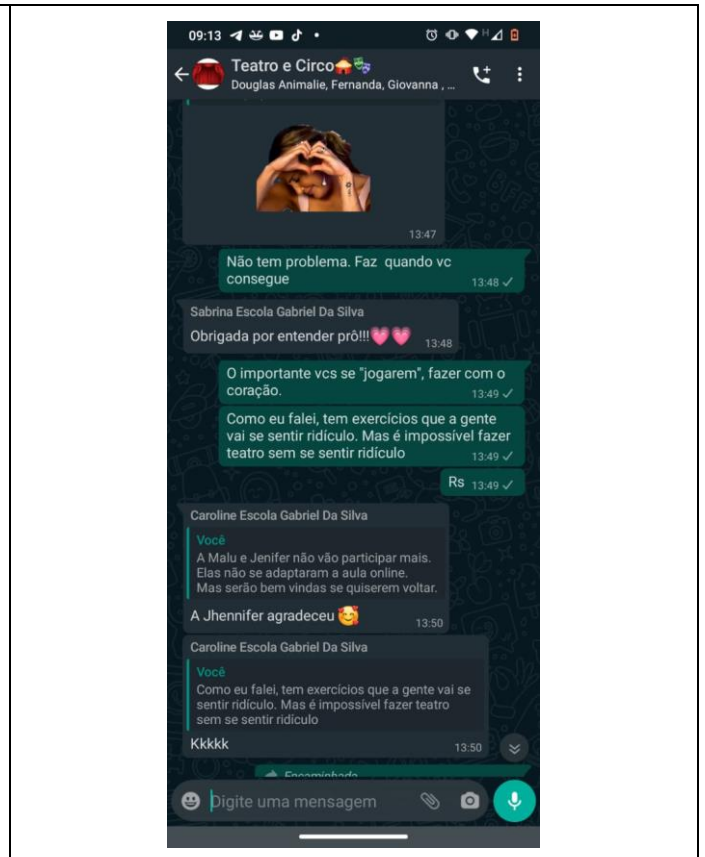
09:13

Teatro e Circo🎪🎭
Douglas Animalie, Fernanda, Giovanna , ...

13:47

Não tem problema. Faz quando vc consegue 13:48 ✓

Sabrina Escola Gabriel Da Silva
Obrigada por entender prô!!!💓💓 13:48

O importante vcs se "jogarem", fazer com o coração. 13:49 ✓

Como eu falei, tem exercícios que a gente vai se sentir ridículo. Mas é impossível fazer teatro sem se sentir ridículo 13:49 ✓

Rs 13:49 ✓

Caroline Escola Gabriel Da Silva
Você
A Malu e Jenifer não vão participar mais. Elas não se adaptaram a aula online. Mas serão bem vindas se quiserem voltar.
A Jhennifer agradeceu 🥰 13:50

Caroline Escola Gabriel Da Silva
Você
Como eu falei, tem exercícios que a gente vai se sentir ridículo. Mas é impossível fazer teatro sem se sentir ridículo
Kkkkk 13:50

Encaminhada

Digite uma mensagem